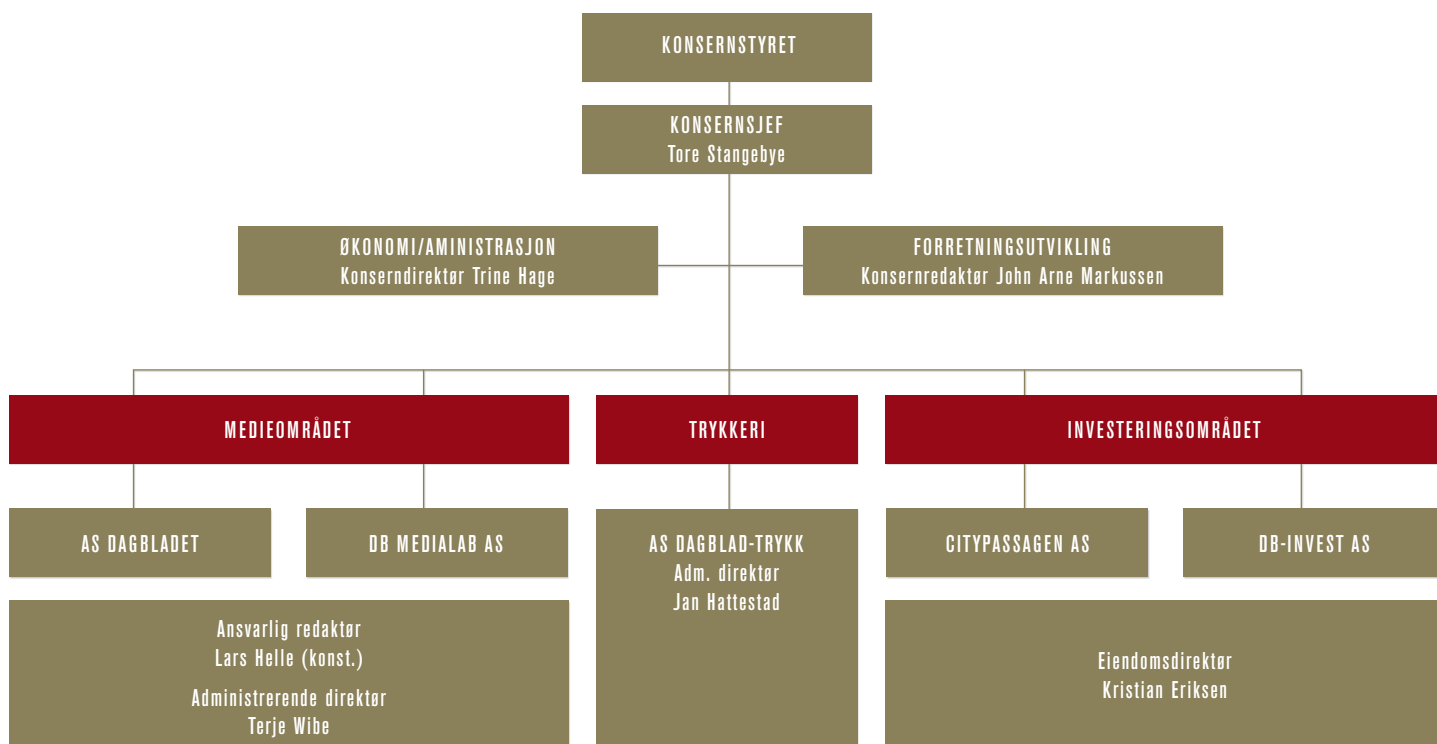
KONSERNSTYRET

KONSERNSJEF
Tore Stangebye

ØKONOMI/AMINISTRASJON
Konserndirektør Trine Hage

FORRETNINGSUTVIKLING
Konsernredaktør John Arne Markussen

MEDIEOMRÅDET

TRYKKERI

INVESTERINGSOMRÅDET

AS DAGBLADET

DB MEDIALAB AS

Ansvarlig redaktør
Lars Helle (konst.)

Administrerende direktør
Terje Wibe

AS DAGBLAD-TRYKK
Adm. direktør
Jan Hattestad

CITYPASSAGEN AS

DB-INVEST AS

Eiendomsdirektør
Kristian Eriksen